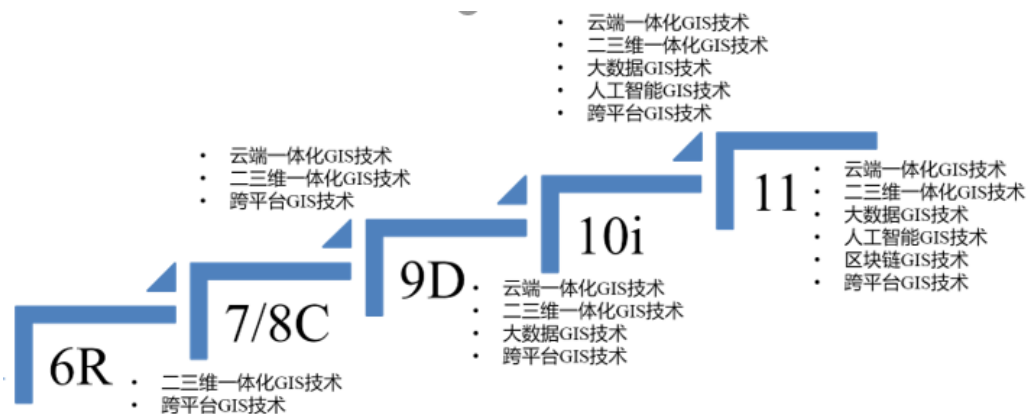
6R
- 二三维一体化GIS技术
- 跨平台GIS技术

7/8C
- 云端一体化GIS技术
- 二三维一体化GIS技术
- 跨平台GIS技术

9D
- 云端一体化GIS技术
- 二三维一体化GIS技术
- 大数据GIS技术
- 跨平台GIS技术

10i
- 云端一体化GIS技术
- 二三维一体化GIS技术
- 大数据GIS技术
- 人工智能GIS技术
- 跨平台GIS技术

11
- 云端一体化GIS技术
- 二三维一体化GIS技术
- 大数据GIS技术
- 人工智能GIS技术
- 区块链GIS技术
- 跨平台GIS技术